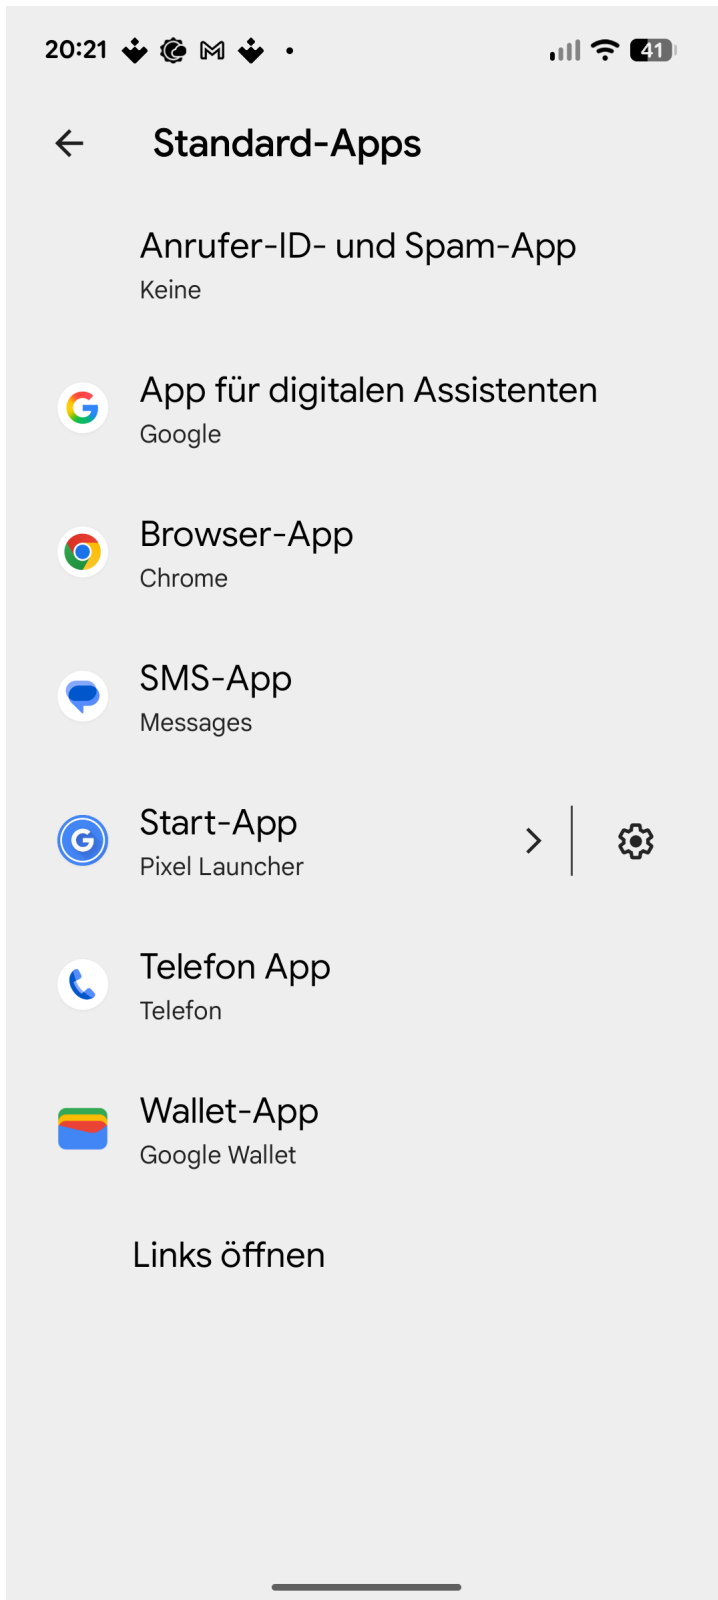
20:21 41

Standard-Apps

Anrufer-ID- und Spam-App
Keine

App für digitalen Assistenten
Google

Browser-App
Chrome

SMS-App
Messages

Start-App
Pixel Launcher

Telefon App
Telefon

Wallet-App
Google Wallet

Links öffnen